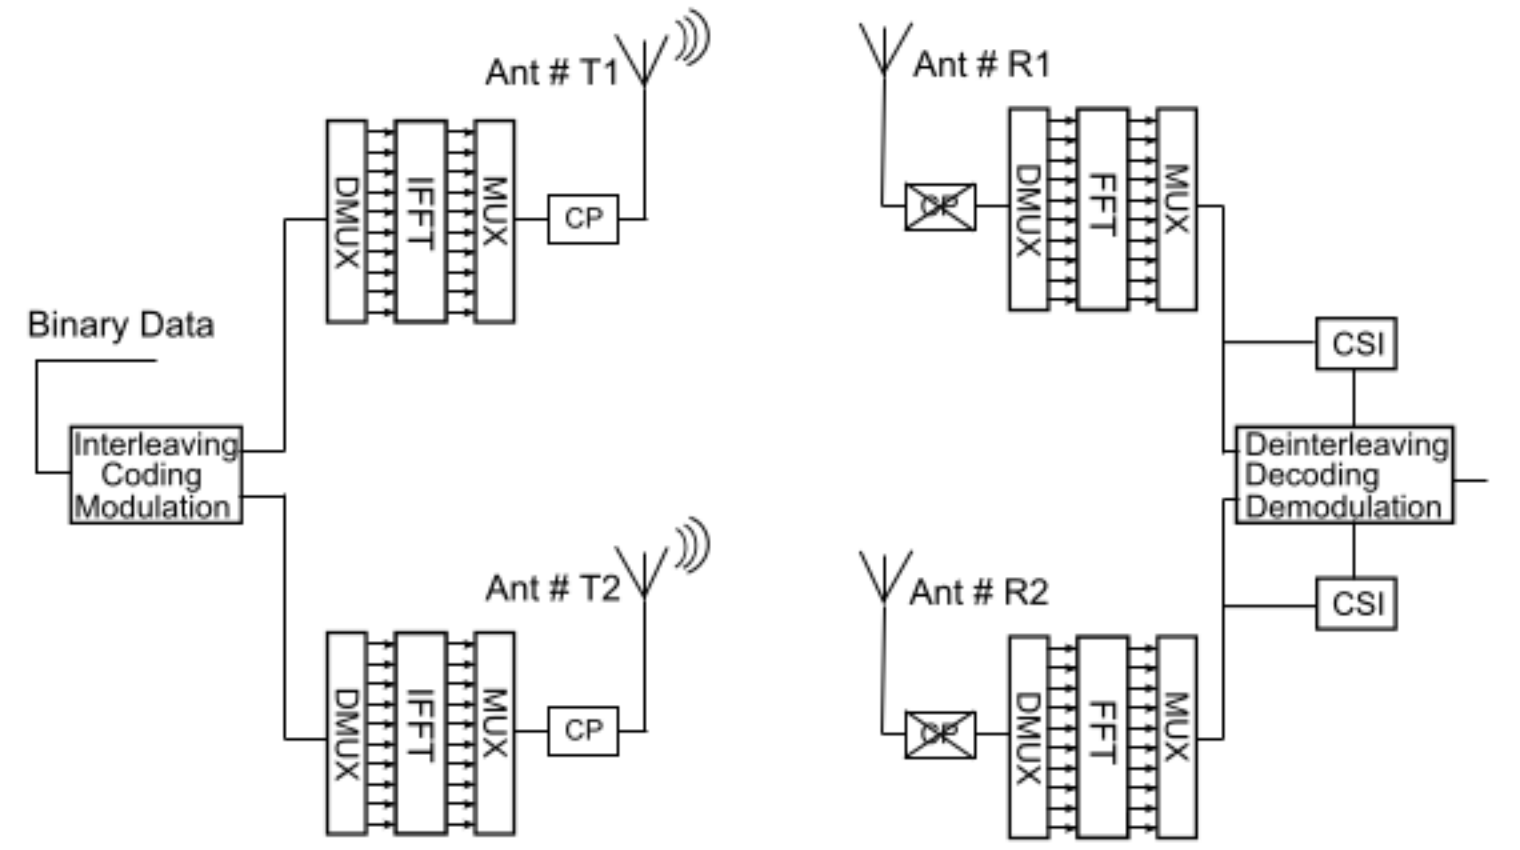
Ant # T1

Ant # R1

DMUX

IFFT

MUX

CP

CP

DMUX

FFT

MUX

Binary Data

CSI

Interleaving
Coding
Modulation

Deinterleaving
Decoding
Demodulation

CSI

Ant # T2

Ant # R2

DMUX

IFFT

MUX

CP

CP

DMUX

FFT

MUX